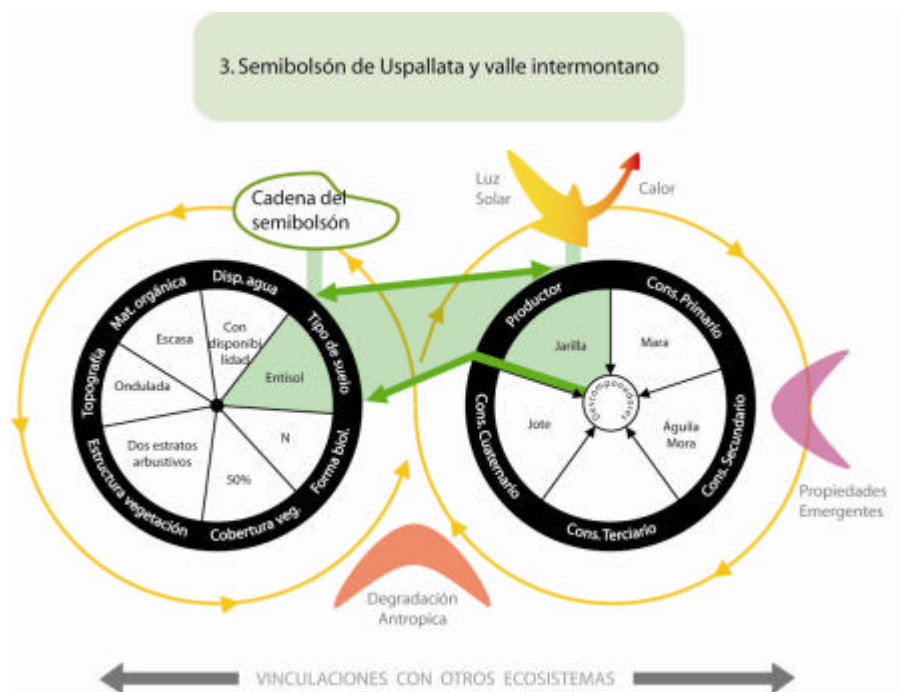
3. Semibolsón de Uspallata y valle intermontano

Cadena del semibolsón

Luz Solar

Calor

Disp. agua
Tipo de suelo
Forma biol.
Cobertura veg.
Estructura vegetación
Topografía
Mat. orgánica

Escasa
Con disponibilidad
Entisol
N
50%
Dos estratos arbustivos
Ondulada

Productor
Cons. Primario
Cons. Secundario
Cons. Terciario
Cons. Cuaternario

Jarilla
Mara
Águila Mora
Jote
Descomponedores

Propiedades Emergentes

Degradación Antropica

VINCULACIONES CON OTROS ECOSISTEMAS